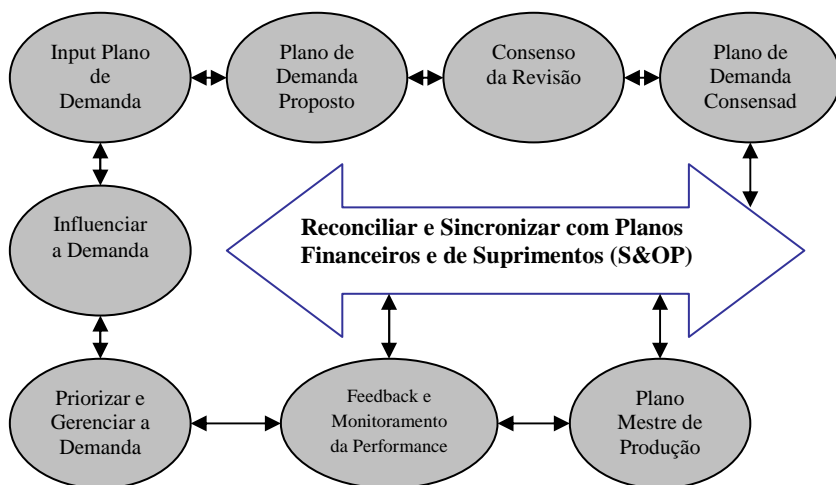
Input Plano de Demanda

Plano de Demanda Proposto

Consenso da Revisão

Plano de Demanda Consensad

Influenciar a Demanda

Reconciliar e Sincronizar com Planos Financeiros e de Suprimentos (S&OP)

Priorizar e Gerenciar a Demanda

Feedback e Monitoramento da Performance

Plano Mestre de Produção